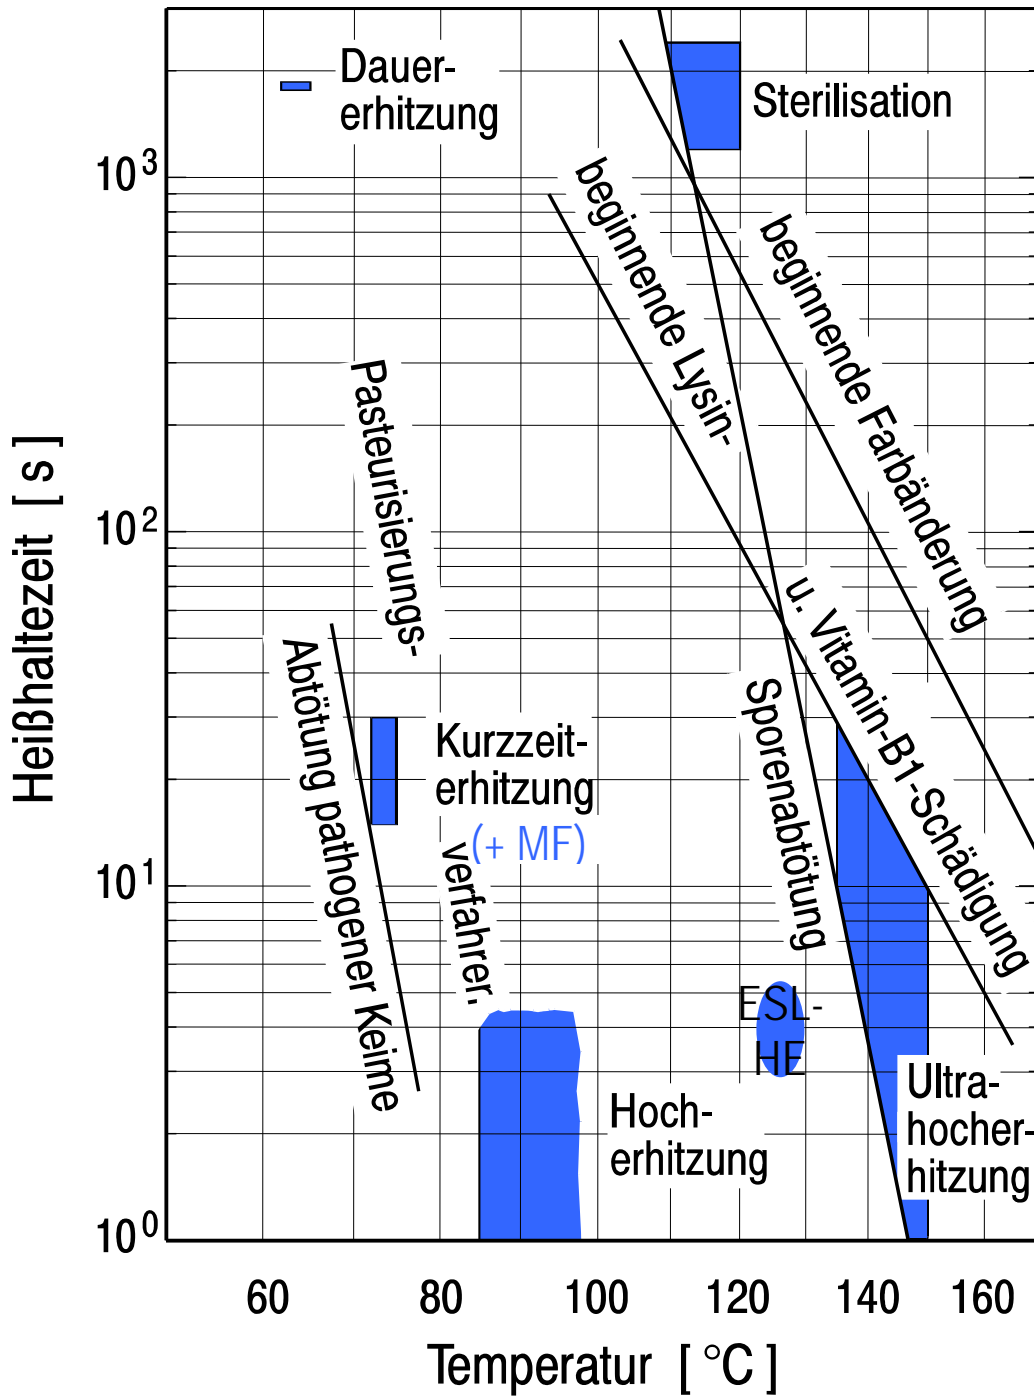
Dauer-erhitzung

Sterilisation

$10^3$

beginnende Lysin-

beginnende Farbänderung

Heißhaltezeit [ s ]

$10^2$

Pasteurisierungs-

u. Vitamin-B1-Schädigung

Abtötung pathogener Keime

Kurzzeit-erhitzung

(+ MF)

verfahren.

Sporenabtötung

$10^1$

ESL-HE

Ultra-hocher-hitzung

Hoch-erhitzung

$10^0$

60 80 100 120 140 160

Temperatur [ °C ]